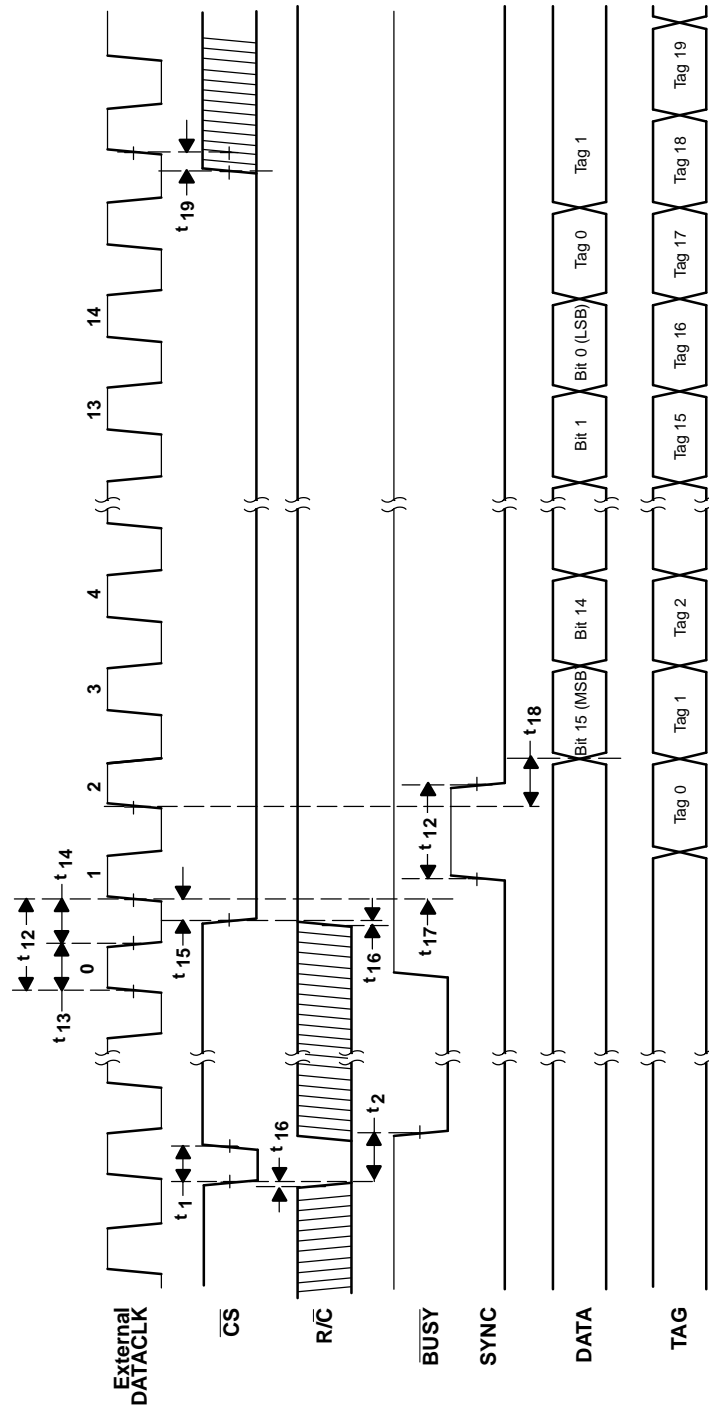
External DATACLK

$\overline{CS}$

R/$\overline{C}$

$\overline{BUSY}$

SYNC

DATA

TAG

$t_1$

$t_{16}$

$t_2$

$t_{13}$

$t_{12}$

$t_{14}$

0

1

2

3

4

13

14

$t_{15}$

$t_{16}$

$t_{17}$

$t_{12}$

$t_{18}$

$t_{19}$

Bit 15 (MSB

Bit 14

Bit 1

Bit 0 (LSB)

Tag 0

Tag 1

Tag 0

Tag 1

Tag 2

Tag 15

Tag 16

Tag 17

Tag 18

Tag 19